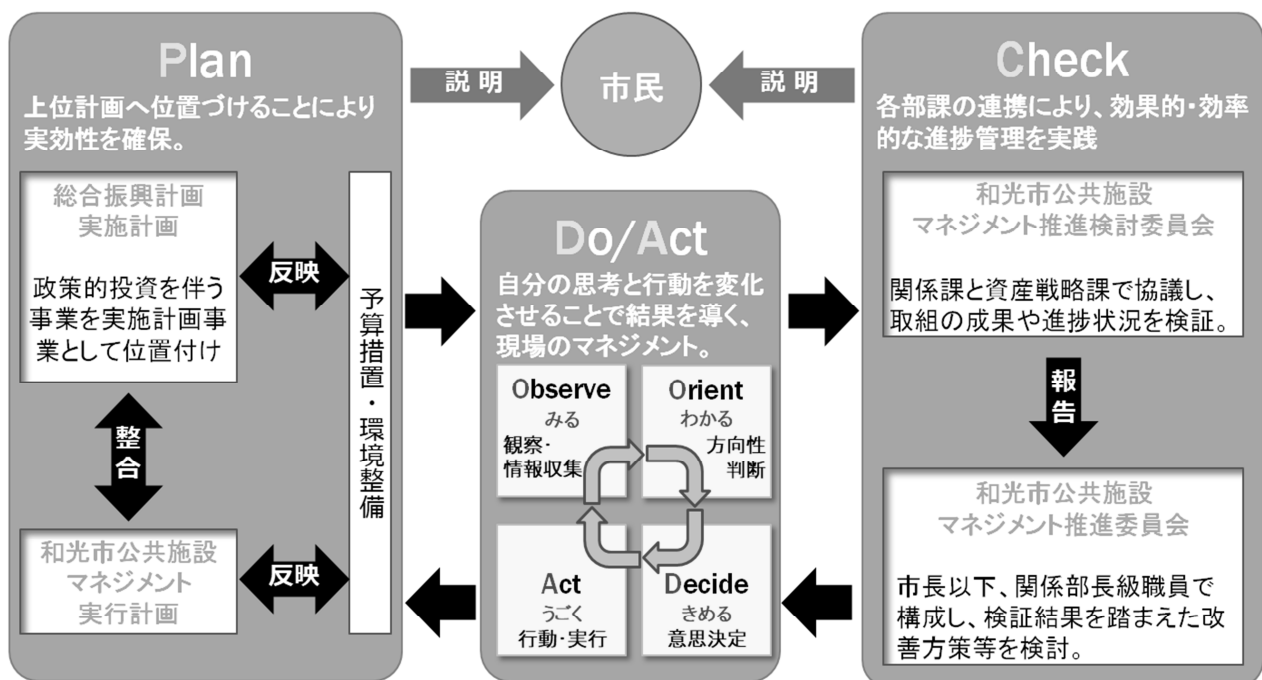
Plan
上位計画へ位置づけることにより実効性を確保。

総合振興計画
実施計画

政策的投資を伴う事業を実施計画事業として位置付け

反映

整合

和光市公共施設
マネジメント
実行計画

反映

予算措置・環境整備

説明

市民

説明

Do/Act
自分の思考と行動を変化させることで結果を導く、現場のマネジメント。

Observe
みる
観察・
情報収集

Orient
わかる
方向性
判断

Act
うごく
行動・実行

Decide
きめる
意思決定

Check
各部課の連携により、効果的・効率的な進捗管理を実践

和光市公共施設
マネジメント推進検討委員会

関係課と資産戦略課で協議し、取組の成果や進捗状況を検証。

報告

和光市公共施設
マネジメント推進委員会

市長以下、関係部長級職員で構成し、検証結果を踏まえた改善方策等を検討。